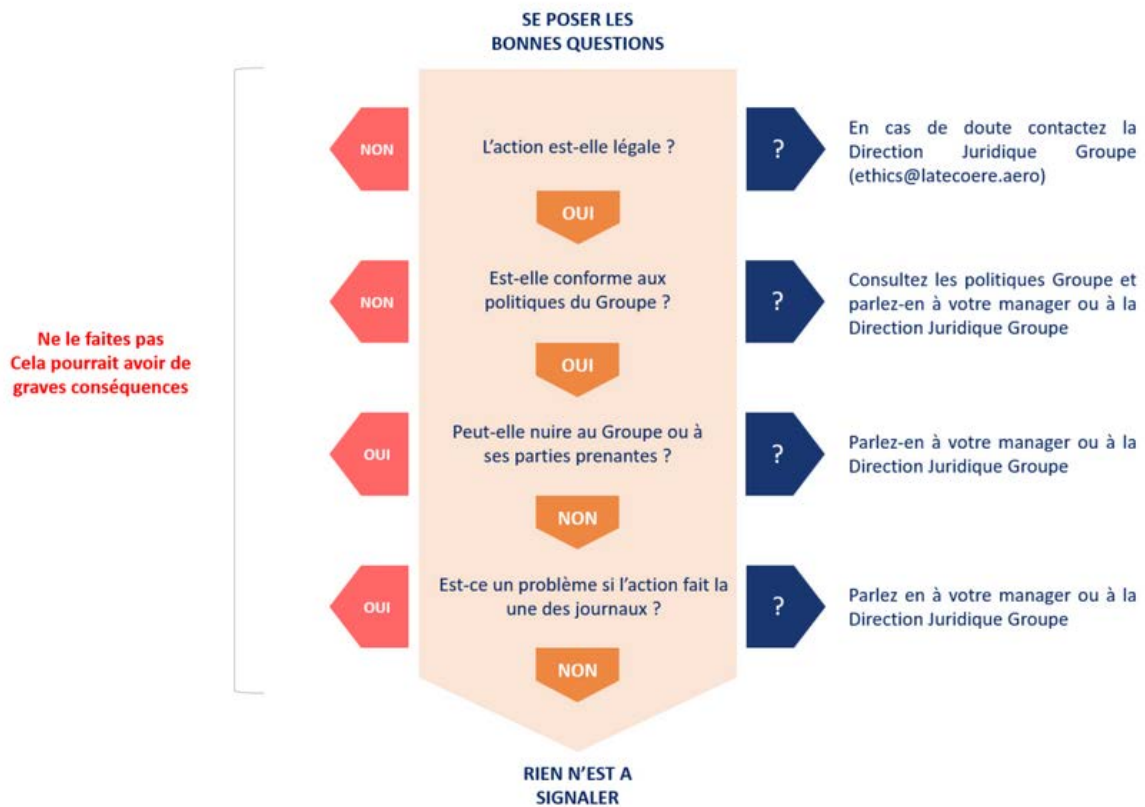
SE POSER LES BONNES QUESTIONS

Ne le faites pas Cela pourrait avoir de graves conséquences

NON

L'action est-elle légale ?

?

En cas de doute contactez la Direction Juridique Groupe (ethics@latecoere.aero)

OUI

NON

Est-elle conforme aux politiques du Groupe ?

?

Consultez les politiques Groupe et parlez-en à votre manager ou à la Direction Juridique Groupe

OUI

OUI

Peut-elle nuire au Groupe ou à ses parties prenantes ?

?

Parlez-en à votre manager ou à la Direction Juridique Groupe

NON

OUI

Est-ce un problème si l'action fait la une des journaux ?

?

Parlez en à votre manager ou à la Direction Juridique Groupe

NON

RIEN N'EST A SIGNALER